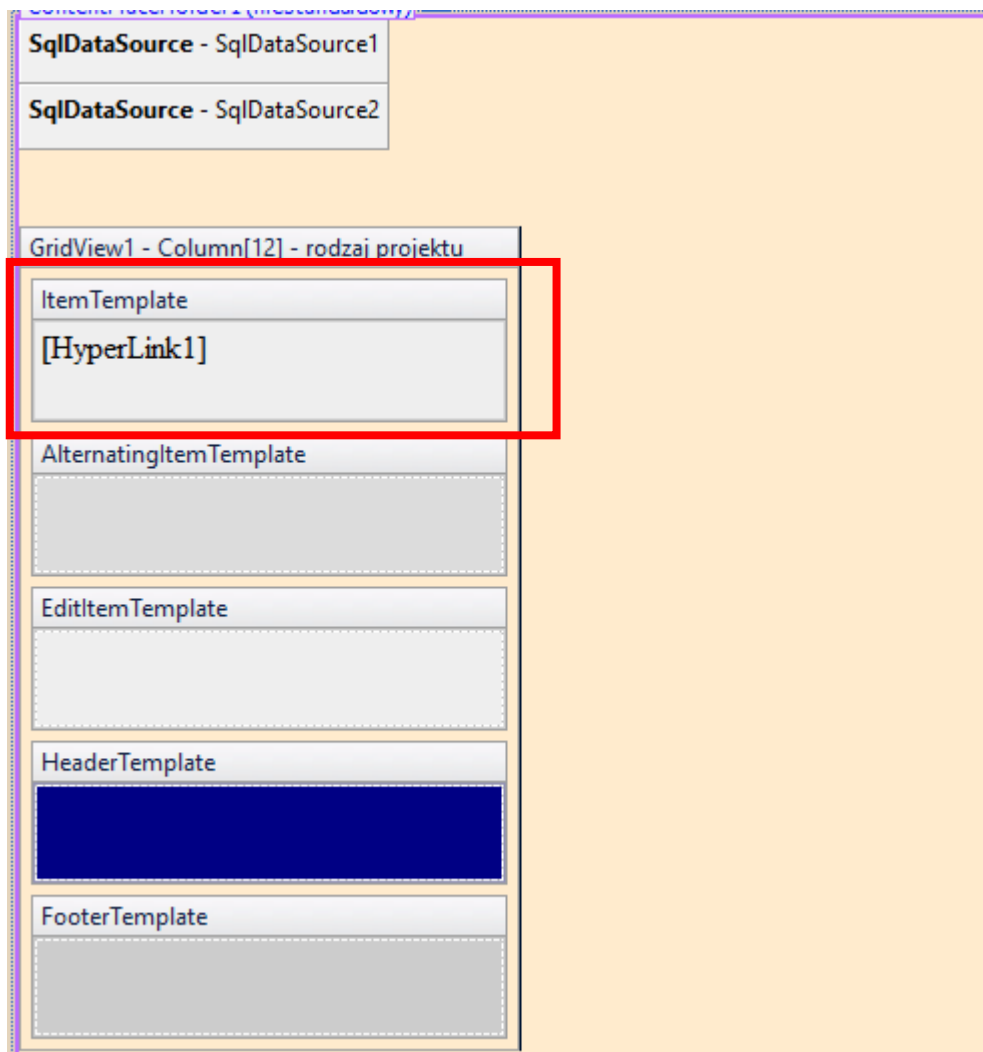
ContentPlaceHolder1 (niestandardowy)

**SqlDataSource** - SqlDataSource1

**SqlDataSource** - SqlDataSource2

GridView1 - Column[12] - rodzaj projektu

ItemTemplate

[HyperLink1]

AlternatingItemTemplate

EditItemTemplate

HeaderTemplate

FooterTemplate